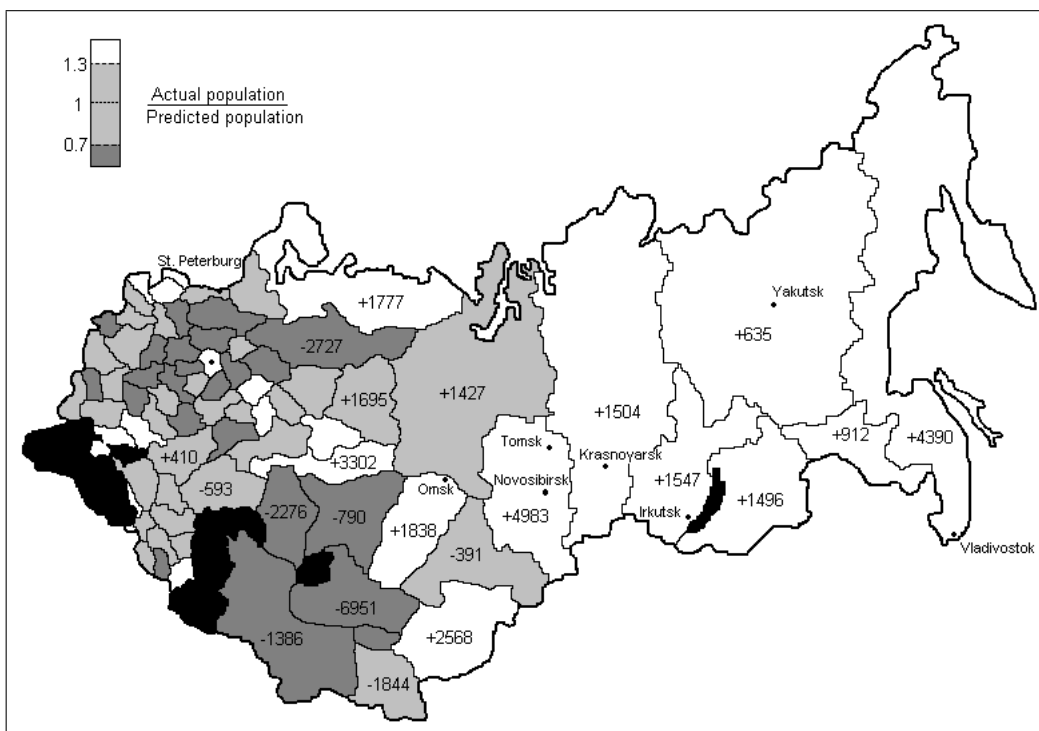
1.3
1
0.7
$\frac{\text{Actual population}}{\text{Predicted population}}$

St. Peterburg
+1777
-2727
+1427
+1695
+410
+3302
-593
-2276
-790
Omsk
+1838
-391
-6951
-1386
+2568
-1844
Tomsk
Novosibirsk
+4983
+1504
Krasnoyarsk
+1547
Irkutsk
+1496
Yakutsk
+635
+912
+4390
Vladivostok